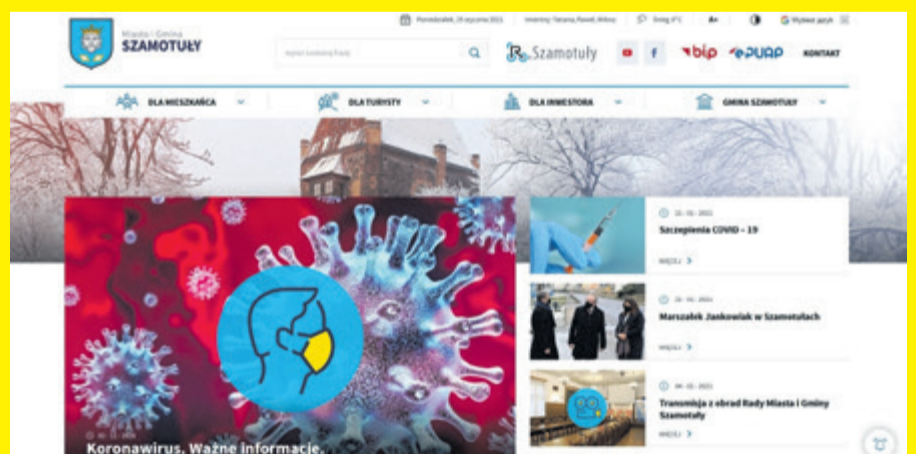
Miasto i Gmina
SZAMOTUŁY

Poniedziałek, 25 stycznia 2021 | Imieniny: Tatiana, Paweł, Miłosz | Smog 3°C | A+ | Wybierz język

wpisz szukaną frazę

Szamotuły

bip ePUAP KONTAKT

DLA MIESZKAŃCA | DLA TURYSTY | DLA INWESTORA | GMINA SZAMOTUŁY

22.01.2021
Szczepienia COVID – 19
WIĘCEJ

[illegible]
Marszałek Jankowiak w Szamotułach
WIĘCEJ

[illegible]
Transmisja z obrad Rady Miasta i Gminy Szamotuły
WIĘCEJ

Koronawirus. Ważne informacje.